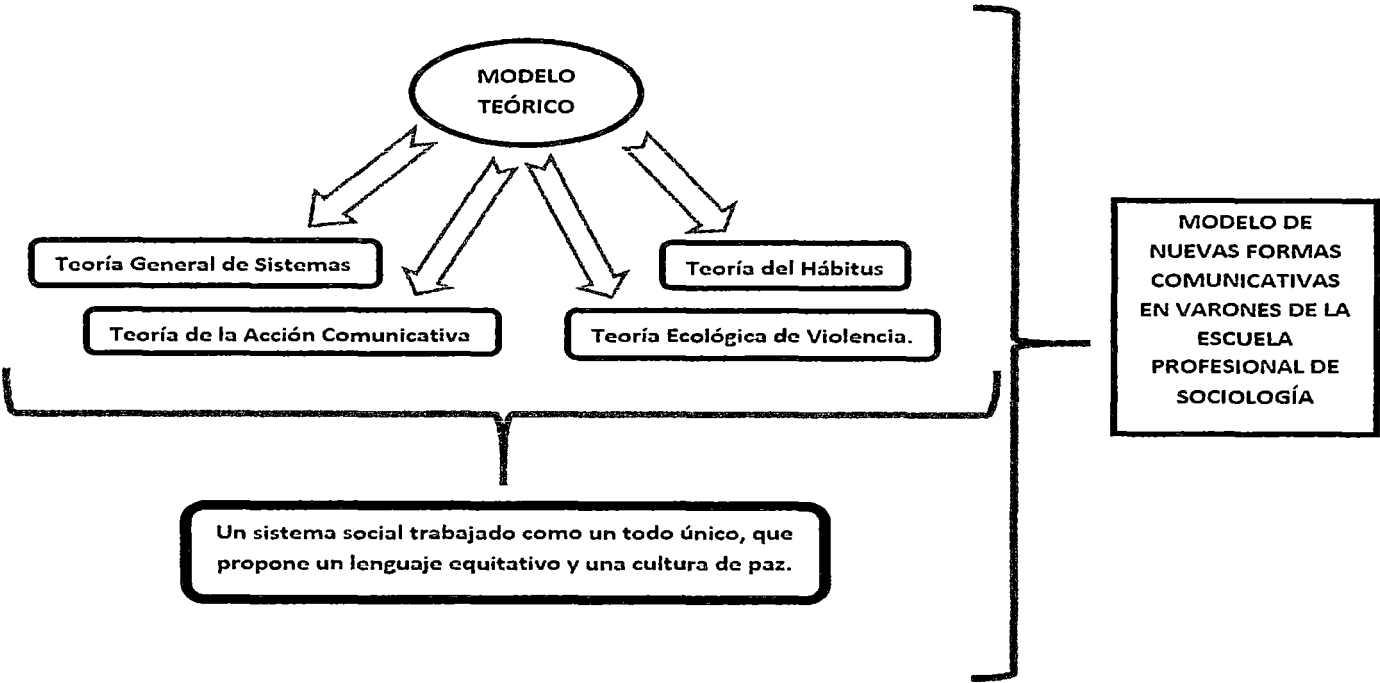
MODELO TEÓRICO

Teoría General de Sistemas

Teoría del Hábitus

Teoría de la Acción Comunicativa

Teoría Ecológica de Violencia.

Un sistema social trabajado como un todo único, que propone un lenguaje equitativo y una cultura de paz.

MODELO DE NUEVAS FORMAS COMUNICATIVAS EN VARONES DE LA ESCUELA PROFESIONAL DE SOCIOLOGÍA